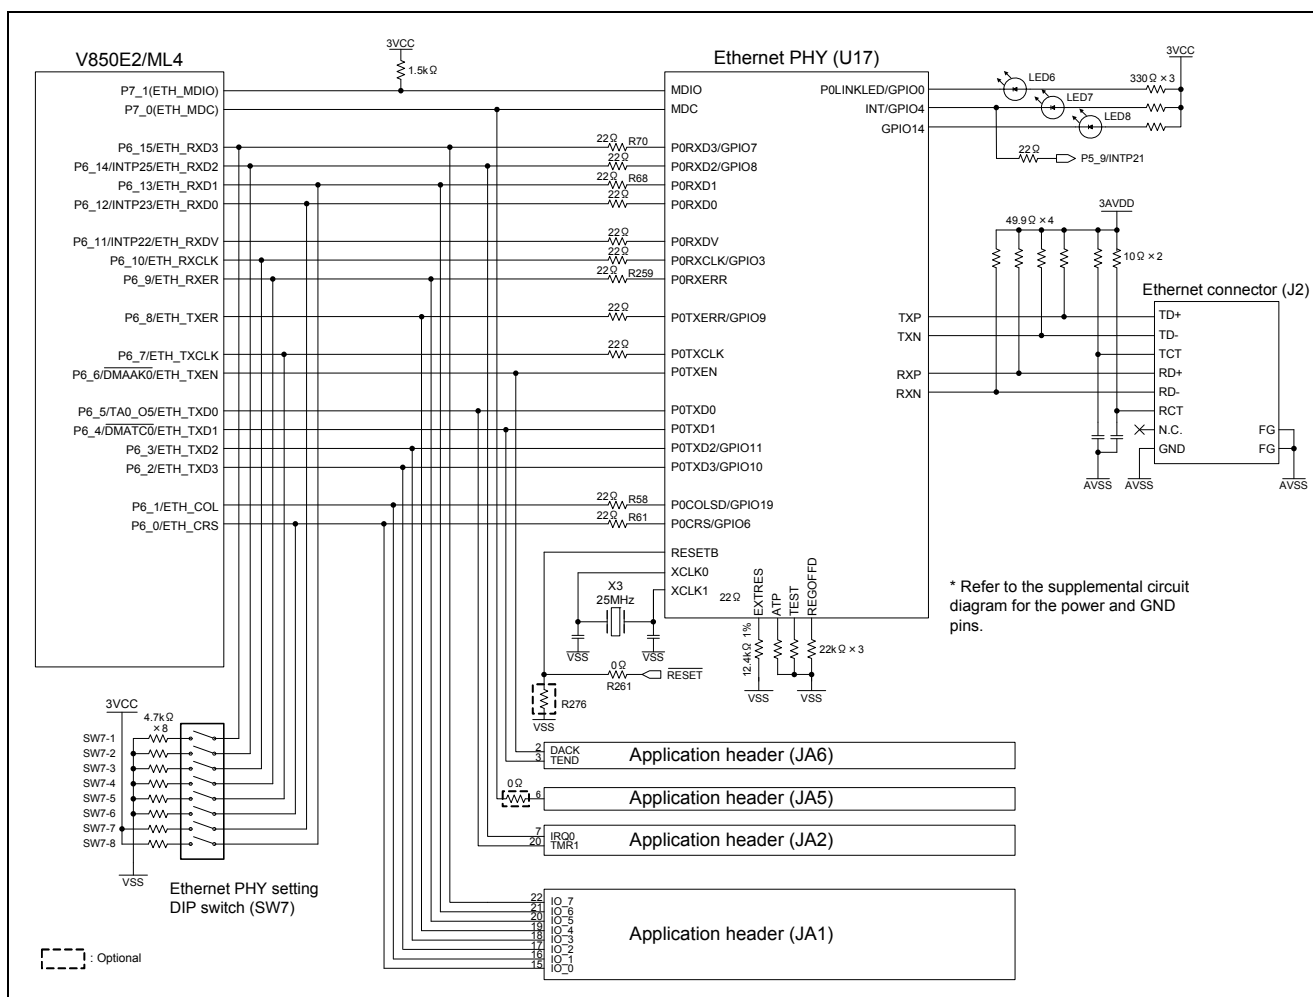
V850E2/ML4

3VCC
1.5kΩ

Ethernet PHY (U17)

3VCC
330Ω ×3
LED6
LED7
LED8

P7_1(ETH_MDIO)
P7_0(ETH_MDC)
P6_15/ETH_RXD3
P6_14/INTP25/ETH_RXD2
P6_13/ETH_RXD1
P6_12/INTP23/ETH_RXD0
P6_11/INTP22/ETH_RXDV
P6_10/ETH_RXCLK
P6_9/ETH_RXER
P6_8/ETH_TXER
P6_7/ETH_TXCLK
P6_6/$\overline{DMAAK0}$/ETH_TXEN
P6_5/TA0_O5/ETH_TXD0
P6_4/$\overline{DMATC0}$/ETH_TXD1
P6_3/ETH_TXD2
P6_2/ETH_TXD3
P6_1/ETH_COL
P6_0/ETH_CRS

22Ω R70
22Ω
22Ω R68
22Ω
22Ω
22Ω
22Ω R259
22Ω
22Ω
22Ω R58
22Ω R61

MDIO
MDC
P0RXD3/GPIO7
P0RXD2/GPIO8
P0RXD1
P0RXD0
P0RXDV
P0RXCLK/GPIO3
P0RXERR
P0TXERR/GPIO9
P0TXCLK
P0TXEN
P0TXD0
P0TXD1
P0TXD2/GPIO11
P0TXD3/GPIO10
P0COLSD/GPIO19
P0CRS/GPIO6
RESETB
XCLK0
XCLK1

P0LINKLED/GPIO0
INT/GPIO4
GPIO14
22Ω
P5_9/INTP21

3AVDD
49.9Ω ×4
10Ω ×2

Ethernet connector (J2)
TXP
TXN
RXP
RXN
TD+
TD-
TCT
RD+
RD-
RCT
N.C.
GND
FG
FG
AVSS AVSS AVSS

X3
25MHz
VSS VSS
22Ω
EXTRES
ATP
TEST
REGOFFD
12.4kΩ 1%
22kΩ ×3
VSS VSS

* Refer to the supplemental circuit diagram for the power and GND pins.

0Ω
R261
$\overline{RESET}$
R276
VSS

3VCC
4.7kΩ ×8
SW7-1
SW7-2
SW7-3
SW7-4
SW7-5
SW7-6
SW7-7
SW7-8
VSS
Ethernet PHY setting DIP switch (SW7)

2 DACK
3 TEND
Application header (JA6)
0Ω
6
Application header (JA5)
7 IRQ0
20 TMR1
Application header (JA2)
22 IO_7
21 IO_6
20 IO_5
19 IO_4
18 IO_3
17 IO_2
16 IO_1
15 IO_0
Application header (JA1)

: Optional